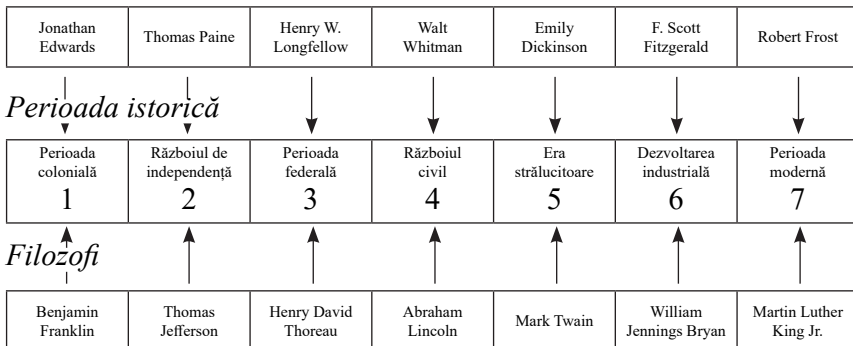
| Jonathan Edwards | Thomas Paine | Henry W. Longfellow | Walt Whitman | Emily Dickinson | F. Scott Fitzgerald | Robert Frost |
|---|---|---|---|---|---|---|

Perioada istorică

| Perioada colonială 1 | Războiul de independență 2 | Perioada federală 3 | Războiul civil 4 | Era strălucitoare 5 | Dezvoltarea industrială 6 | Perioada modernă 7 |
|---|---|---|---|---|---|---|

Filozofi

| Benjamin Franklin | Thomas Jefferson | Henry David Thoreau | Abraham Lincoln | Mark Twain | William Jennings Bryan | Martin Luther King Jr. |
|---|---|---|---|---|---|---|